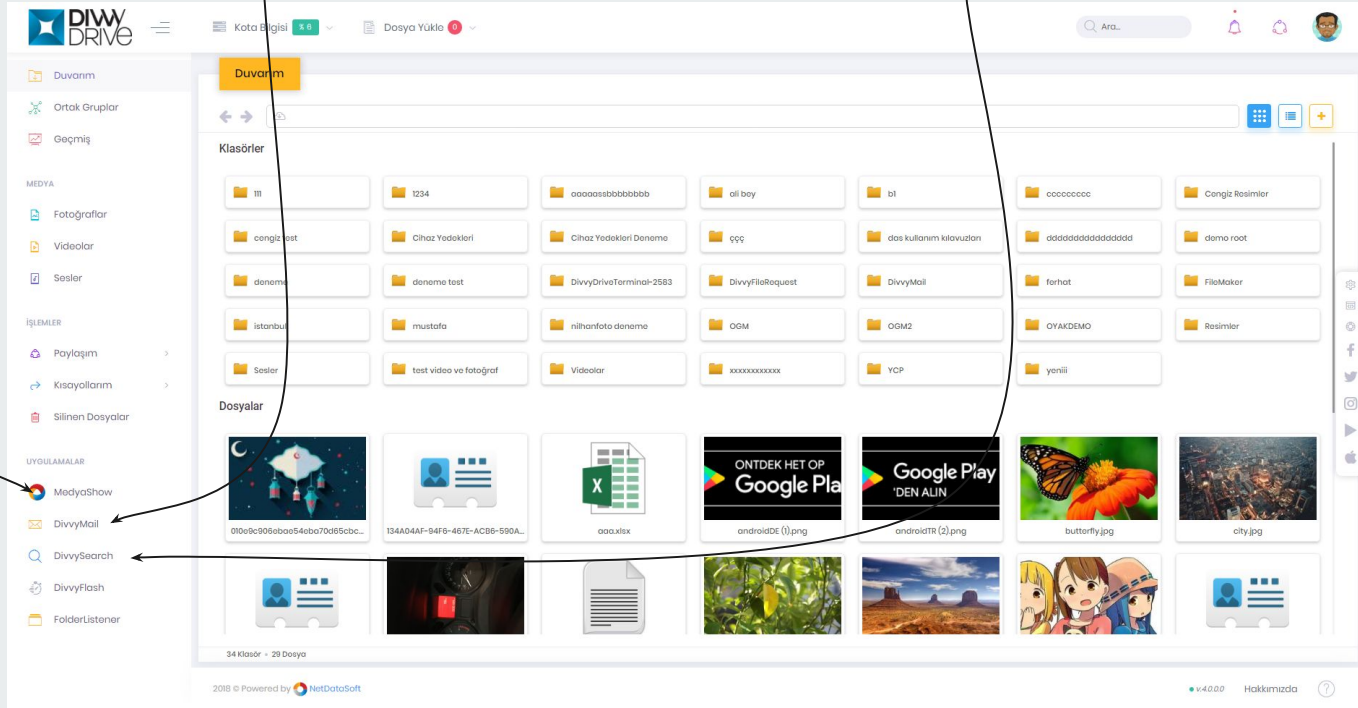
DIVVY DRIVE

Kota Bilgisi % 6

Dosya Yükle 0

Ara...

Duvarım

Ortak Gruplar

Geçmiş

MEDYA

Fotoğraflar

Videolar

Sesler

İŞLEMLER

Paylaşım

Kısayollarım

Silinen Dosyalar

UYGULAMALAR

MedyaShow

DivvyMail

DivvySearch

DivvyFlash

FolderListener

Duvarım

Klasörler

| | | | | | | |
|---|---|---|---|---|---|---|
| 111 | 1234 | aaaaassbbbbbbbb | ali bey | b1 | cccccccc | Cengiz Resimler |
| cengiz test | Cihaz Yedekleri | Cihaz Yedekleri Deneme | çççç | dos kullanım kılavuzları | ddddddddddddddd | demo root |
| deneme | deneme test | DivvyDriveTerminal-2583 | DivvyFileRequest | DivvyMail | ferhat | FileMaker |
| istanbul | mustafa | nilhanfoto deneme | OGM | OGM2 | OYAKDEMO | Resimler |
| Sesler | test video ve fotoğraf | Videolar | xxxxxxxxxxxx | YCP | yeniii | |

Dosyalar

010e9c906ebae54ebe70d65cbc...

134A04AF-94F6-467E-ACB6-590A...

X

aaa.xlsx

ONTDEK HET OP Google Pla

androidDE (1).png

Google Play 'DEN ALIN

androidTR (2).png

butterfly.jpg

city.jpg

34 Klasör • 29 Dosya

2018 © Powered by NetDataSoft

v.4.0.0.0

Hakkımızda

?